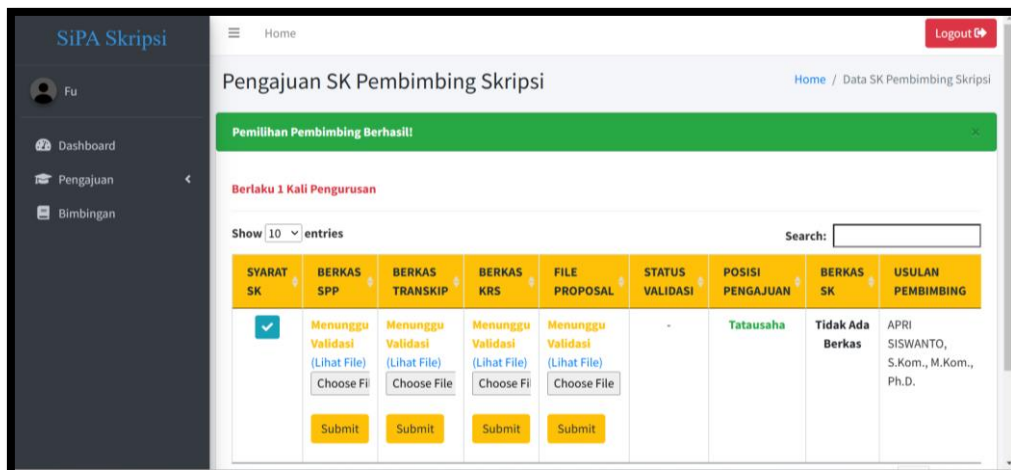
SiPA Skripsi

Fu

Dashboard

Pengajuan

Bimbingan

Home

Logout

Pengajuan SK Pembimbing Skripsi

Home / Data SK Pembimbing Skripsi

Pemilihan Pembimbing Berhasil!

×

Berlaku 1 Kali Pengurusan

Show 10 entries

Search:

| SYARAT SK | BERKAS SPP | BERKAS TRANSKIP | BERKAS KRS | FILE PROPOSAL | STATUS VALIDASI | POSISI PENGAJUAN | BERKAS SK | USULAN PEMBIMBING |
|---|---|---|---|---|---|---|---|---|
| ✓ | Menunggu Validasi (Lihat File) Choose Fi Submit | Menunggu Validasi (Lihat File) Choose File Submit | Menunggu Validasi (Lihat File) Choose Fi Submit | Menunggu Validasi (Lihat File) Choose File Submit | - | Tatausaha | Tidak Ada Berkas | APRI SISWANTO, S.Kom., M.Kom., Ph.D. |